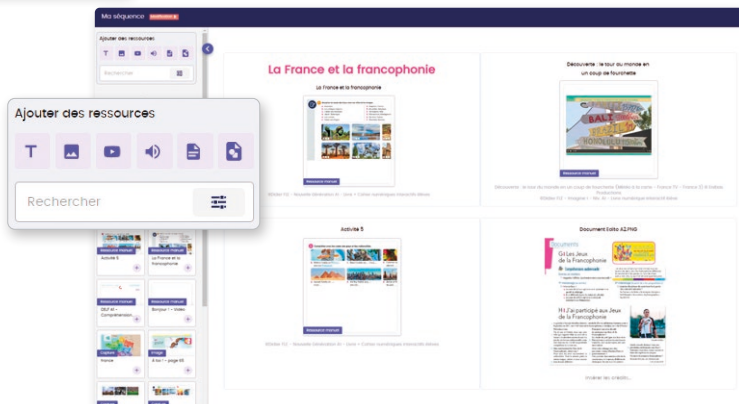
Ma séquence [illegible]

Ajouter des ressources

Rechercher

Ajouter des ressources

T

Rechercher

La France et la francophonie

La France et la francophonie

Ressource manuel

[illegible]

Découverte : le tour du monde en un coup de fourchette

Ressource manuel

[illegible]

Activité 5

Ressource manuel

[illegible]

Document Edito A2.PNG

Découverte

GH Les Jeux de la Francophonie

FH J'ai participé aux Jeux de la Francophonie

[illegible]

Ressource manuel

Activité 5

Ressource manuel

La France et la francophonie

Ressource manuel

DELF A1 – Compréhension...

Ressource manuel

Bonjour ! – Vidéo

Capture

France

Image

À toi ! – page 65